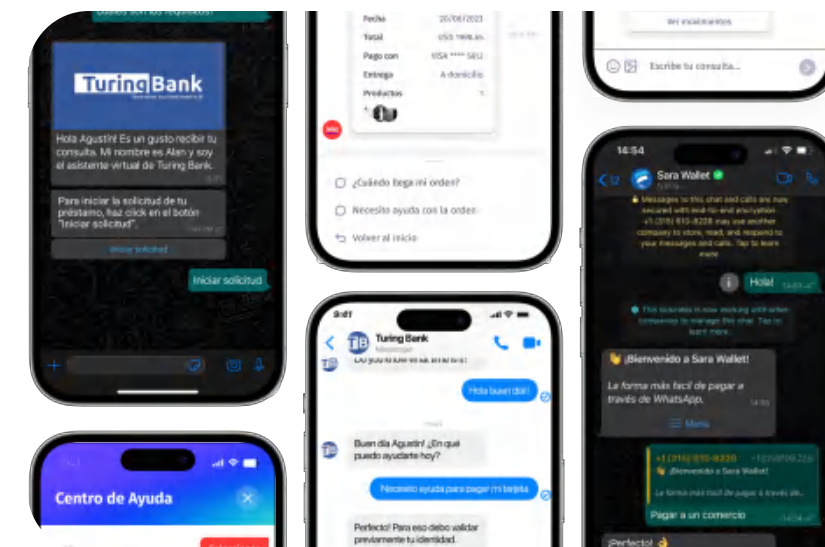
Turing Bank

Hola Agustín! Es un gusto recibir tu consulta. Mi nombre es Alan y soy el asistente virtual de Turing Bank.

Para iniciar la solicitud de tu préstamo, haz click en el botón "Iniciar solicitud".

Iniciar solicitud

Iniciar solicitud

Centro de Ayuda

Fecha 20/07/2023
Total USD 1998,45
Pago con VISA **** 5813
Entrega A domicilio
Productos

¿Cuándo llega mi orden?

Necesito ayuda con la orden

Volver al inicio

Turing Bank
Messenger

Hola buen día!

Buen día Agustín! ¿En qué puedo ayudarte hoy?

Necesito ayuda para pagar mi tarjeta

Perfecto! Para eso debo validar previamente tu identidad.

Ver movimientos

Escribe tu consulta...

14:54

Sara Wallet

Hola!

👋 ¡Bienvenido a Sara Wallet!

La forma más fácil de pagar a través de WhatsApp.

Menu

¡Bienvenido a Sara Wallet!

Pagar a un comercio

¡Perfecto!